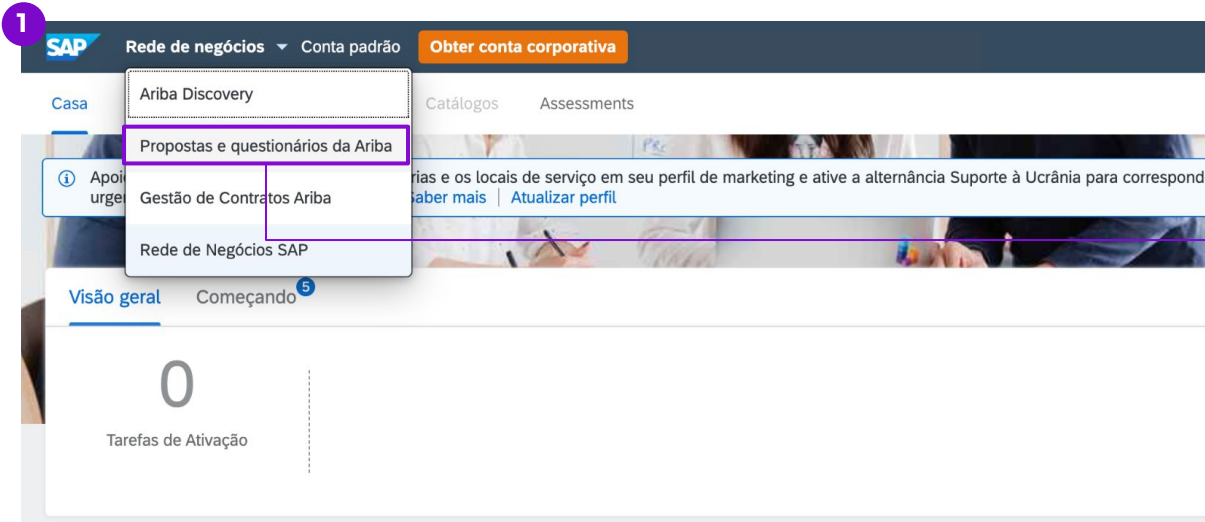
1

SAP Rede de negócios ▾ Conta padrão Obter conta corporativa

Ariba Discovery

Propostas e questionários da Ariba

Gestão de Contratos Ariba

Rede de Negócios SAP

Casa Catálogos Assessments

ⓘ Apoi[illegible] rias e os locais de serviço em seu perfil de marketing e ative a alternância Suporte à Ucrânia para correspond urge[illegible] Saber mais | Atualizar perfil

Visão geral Começando 5

0

Tarefas de Ativação